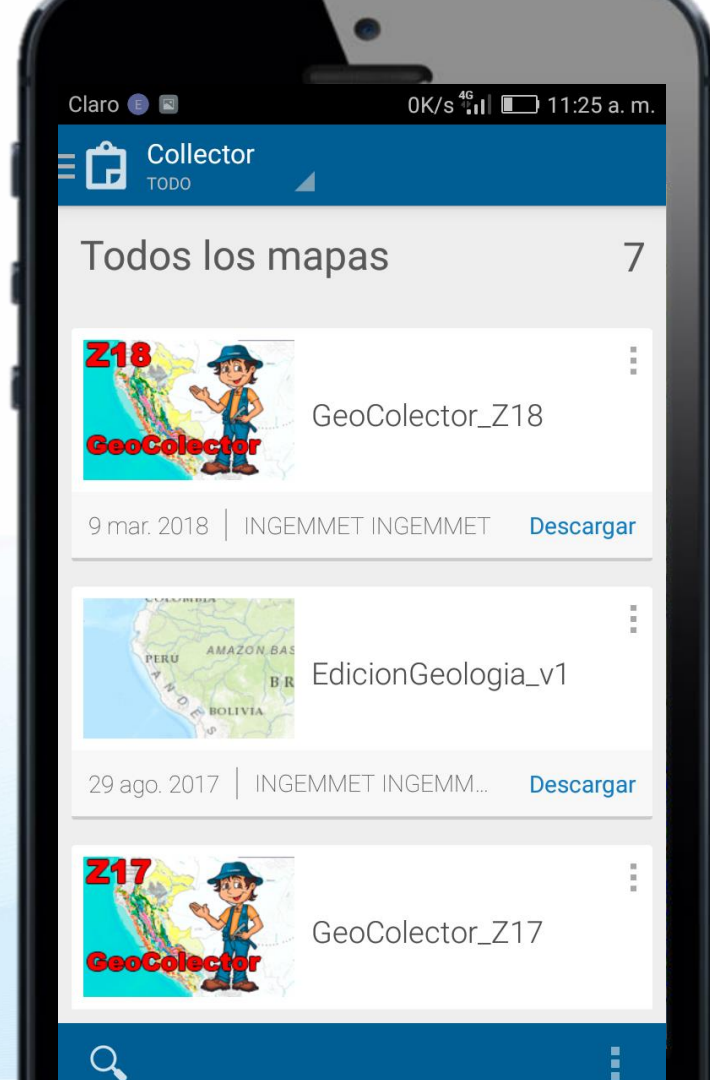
Claro E

0K/s 4G 11:25 a. m.

Collector
TODO

Todos los mapas 7

Z18
GeoColector

GeoColector_Z18

9 mar. 2018 | INGEMMET INGEMMET Descargar

COLOMBIA
PERU
AMAZON BAS
BR
BOLIVIA
ANDES

EdicionGeologia_v1

29 ago. 2017 | INGEMMET INGEMM... Descargar

Z17
GeoColector

GeoColector_Z17